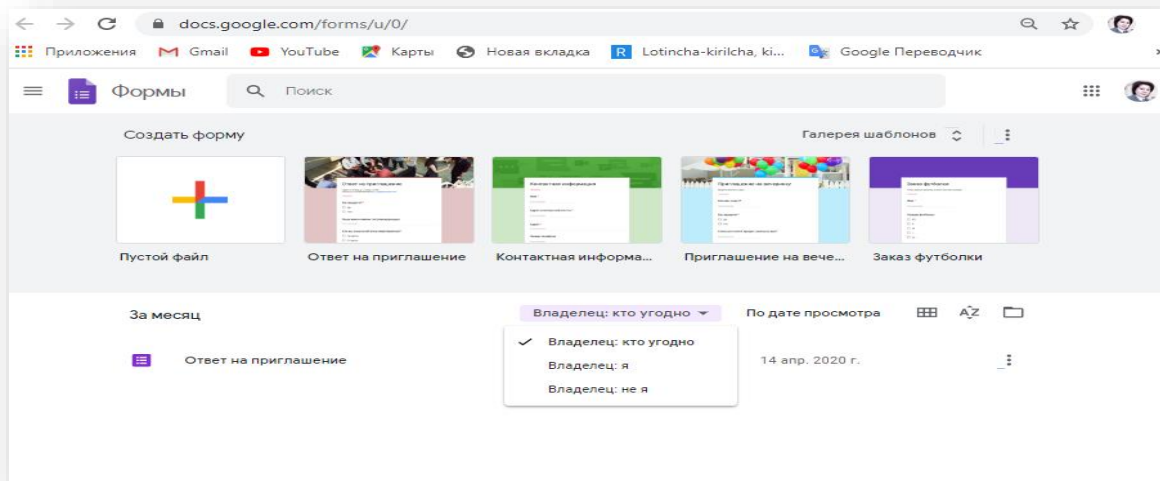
docs.google.com/forms/u/0/

Приложения Gmail YouTube Карты Новая вкладка Lotincha-kirilcha, ki... Google Переводчик

Формы Поиск

Создать форму

Галерея шаблонов

Пустой файл

Ответ на приглашение

Контактная информа...

Приглашение на вече...

Заказ футболки

За месяц

Владелец: кто угодно

По дате просмотра

Ответ на приглашение

Владелец: кто угодно

Владелец: я

Владелец: не я

14 апр. 2020 г.